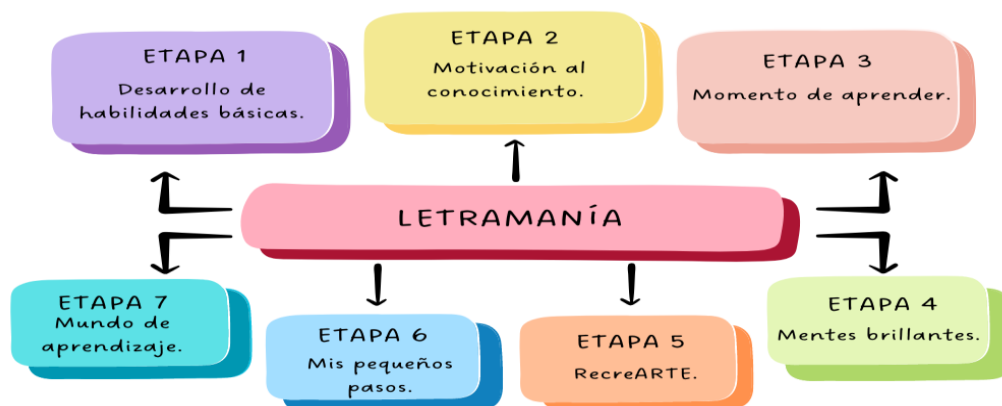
ETAPA 1
Desarrollo de habilidades básicas.

ETAPA 2
Motivación al conocimiento.

ETAPA 3
Momento de aprender.

LETRAMANÍA

ETAPA 7
Mundo de aprendizaje.

ETAPA 6
Mis pequeños pasos.

ETAPA 5
RecreARTE.

ETAPA 4
Mentes brillantes.